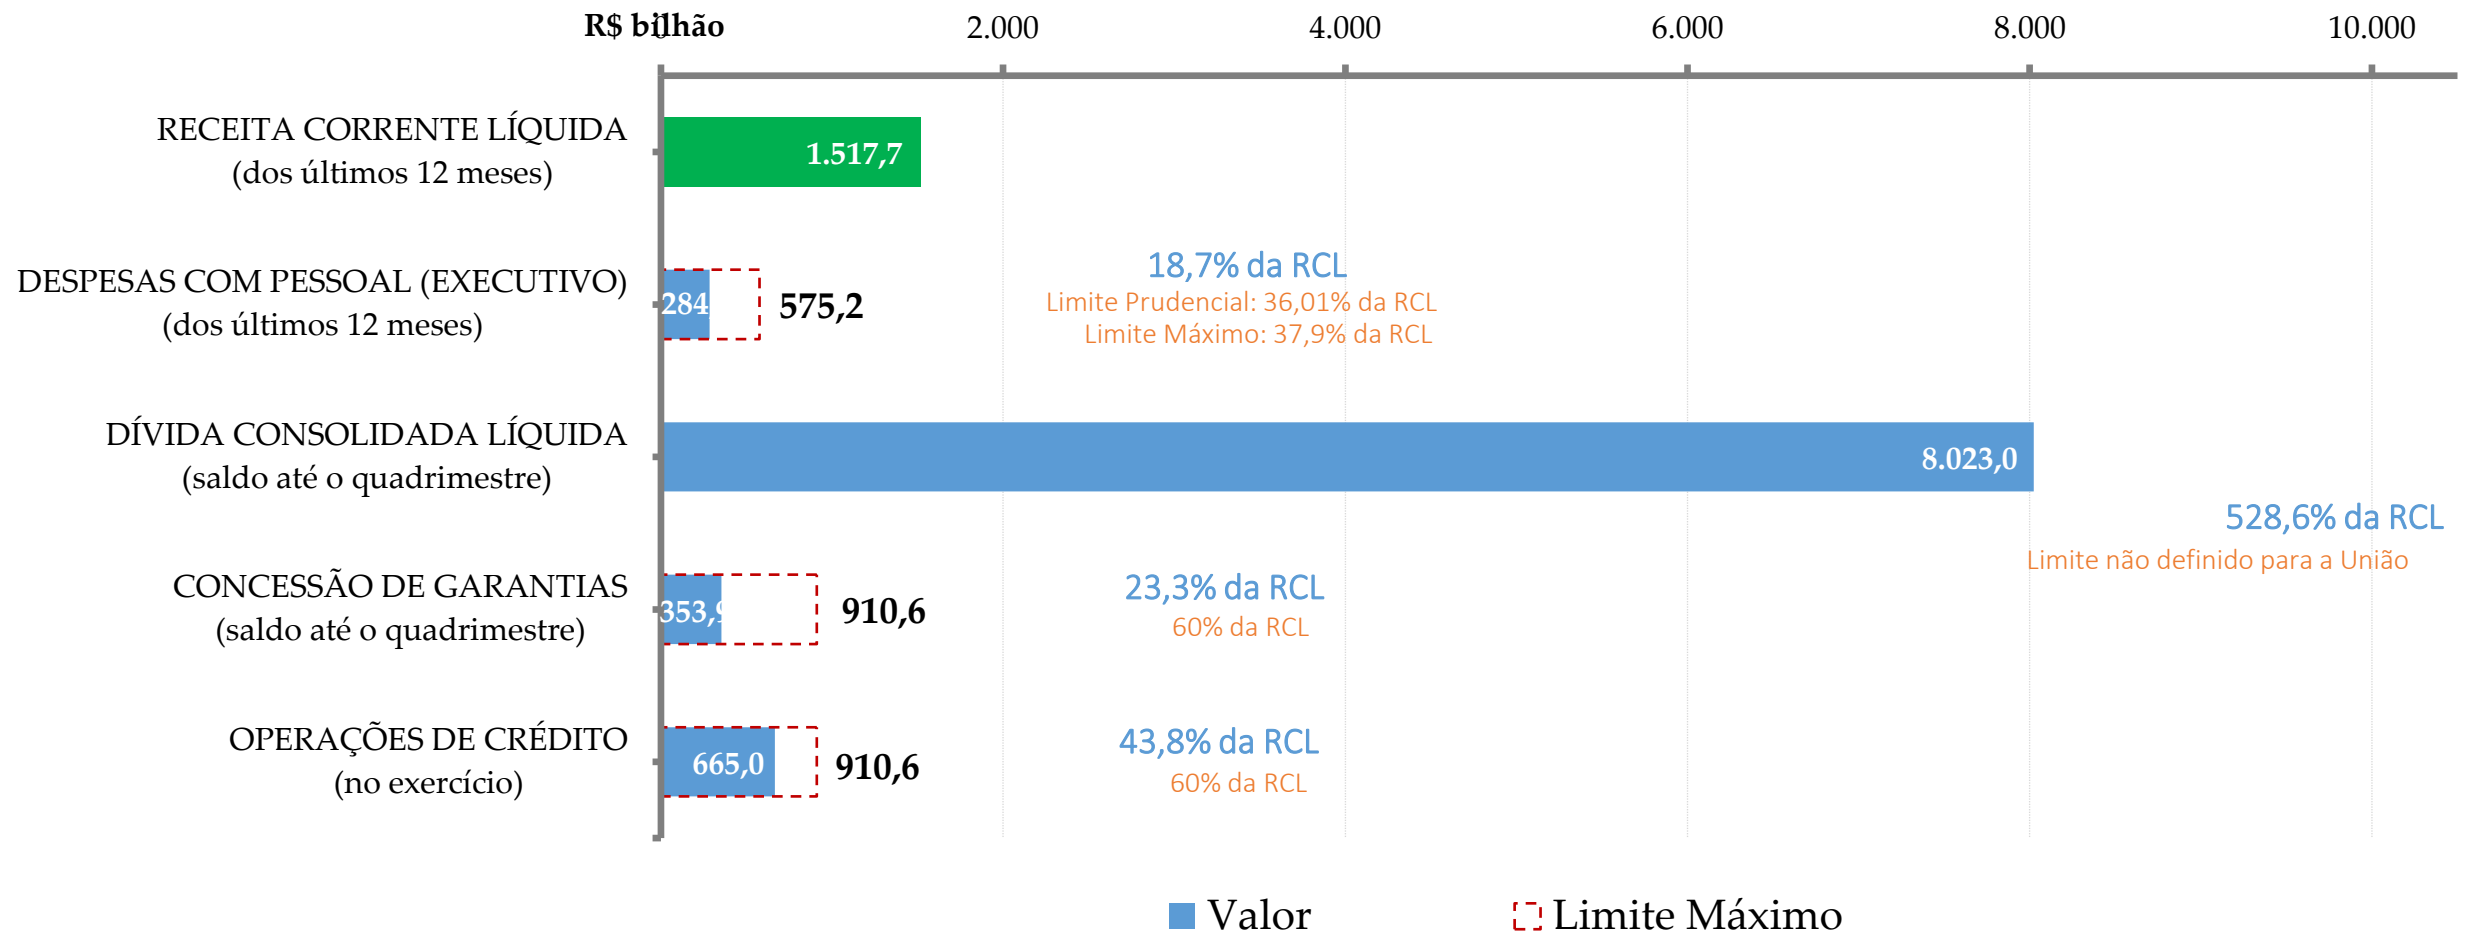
R$ bilhão 2.000 4.000 6.000 8.000 10.000

RECEITA CORRENTE LÍQUIDA
(dos últimos 12 meses)
1.517,7

DESPESAS COM PESSOAL (EXECUTIVO)
(dos últimos 12 meses)
284
575,2
18,7% da RCL
Limite Prudencial: 36,01% da RCL
Limite Máximo: 37,9% da RCL

DÍVIDA CONSOLIDADA LÍQUIDA
(saldo até o quadrimestre)
8.023,0
528,6% da RCL
Limite não definido para a União

CONCESSÃO DE GARANTIAS
(saldo até o quadrimestre)
353,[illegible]
910,6
23,3% da RCL
60% da RCL

OPERAÇÕES DE CRÉDITO
(no exercício)
665,0
910,6
43,8% da RCL
60% da RCL

Valor
Limite Máximo